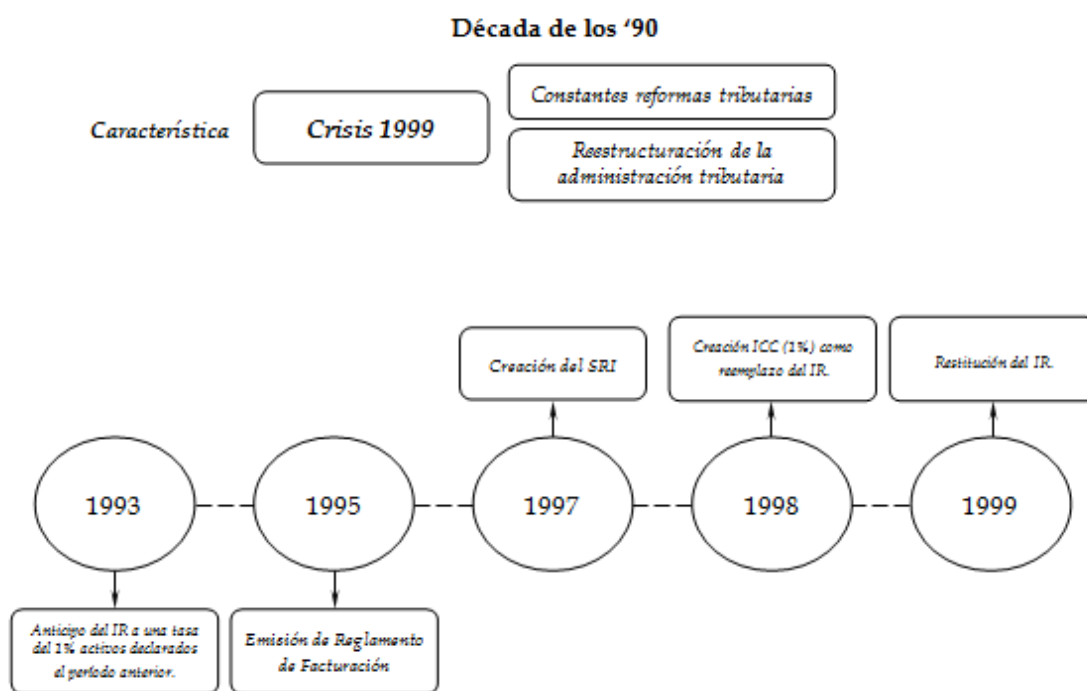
Década de los '90

Característica

Crisis 1999

Constantes reformas tributarias

Reestructuración de la administración tributaria

Creación del SRI

Creación ICC (1%) como reemplazo del IR.

Restitución del IR.

1993

1995

1997

1998

1999

Anticipo del IR a una tasa del 1% activos declarados el periodo anterior.

Emisión de Reglamento de Facturación